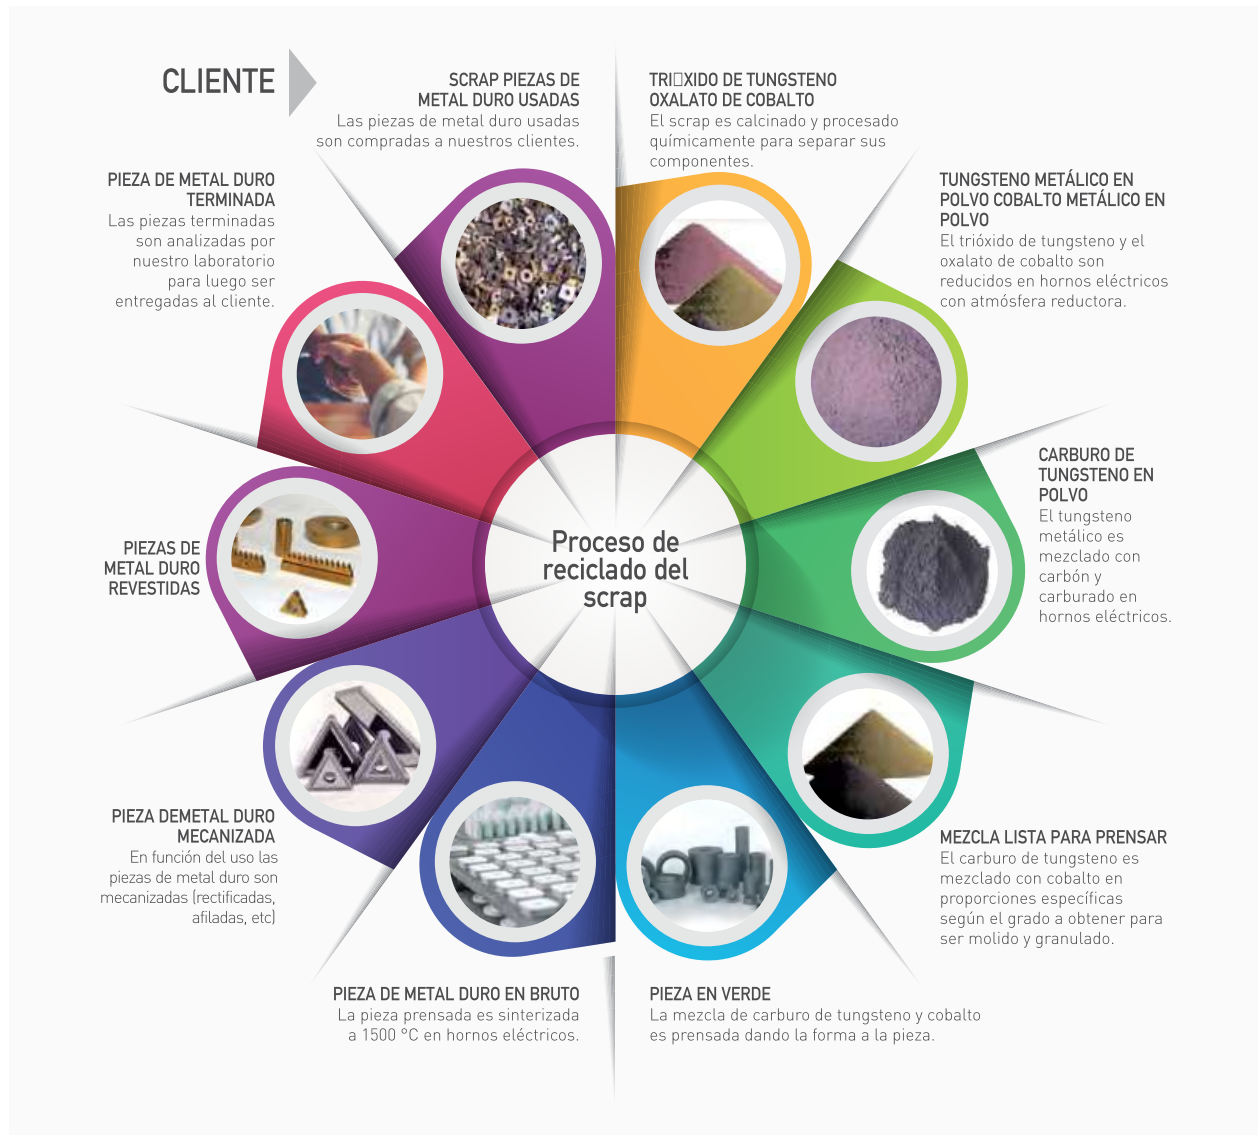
CLIENTE

SCRAP PIEZAS DE METAL DURO USADAS
Las piezas de metal duro usadas son compradas a nuestros clientes.

TRI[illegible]XIDO DE TUNGSTENO OXALATO DE COBALTO
El scrap es calcinado y procesado químicamente para separar sus componentes.

TUNGSTENO METÁLICO EN POLVO COBALTO METÁLICO EN POLVO
El trióxido de tungsteno y el oxalato de cobalto son reducidos en hornos eléctricos con atmósfera reductora.

CARBURO DE TUNGSTENO EN POLVO
El tungsteno metálico es mezclado con carbón y carburado en hornos eléctricos.

MEZCLA LISTA PARA PRENSAR
El carburo de tungsteno es mezclado con cobalto en proporciones específicas según el grado a obtener para ser molido y granulado.

PIEZA EN VERDE
La mezcla de carburo de tungsteno y cobalto es prensada dando la forma a la pieza.

PIEZA DE METAL DURO EN BRUTO
La pieza prensada es sinterizada a 1500 °C en hornos eléctricos.

PIEZA DEMETAL DURO MECANIZADA
En función del uso las piezas de metal duro son mecanizadas (rectificadas, afiladas, etc)

PIEZAS DE METAL DURO REVESTIDAS

PIEZA DE METAL DURO TERMINADA
Las piezas terminadas son analizadas por nuestro laboratorio para luego ser entregadas al cliente.

Proceso de reciclado del scrap